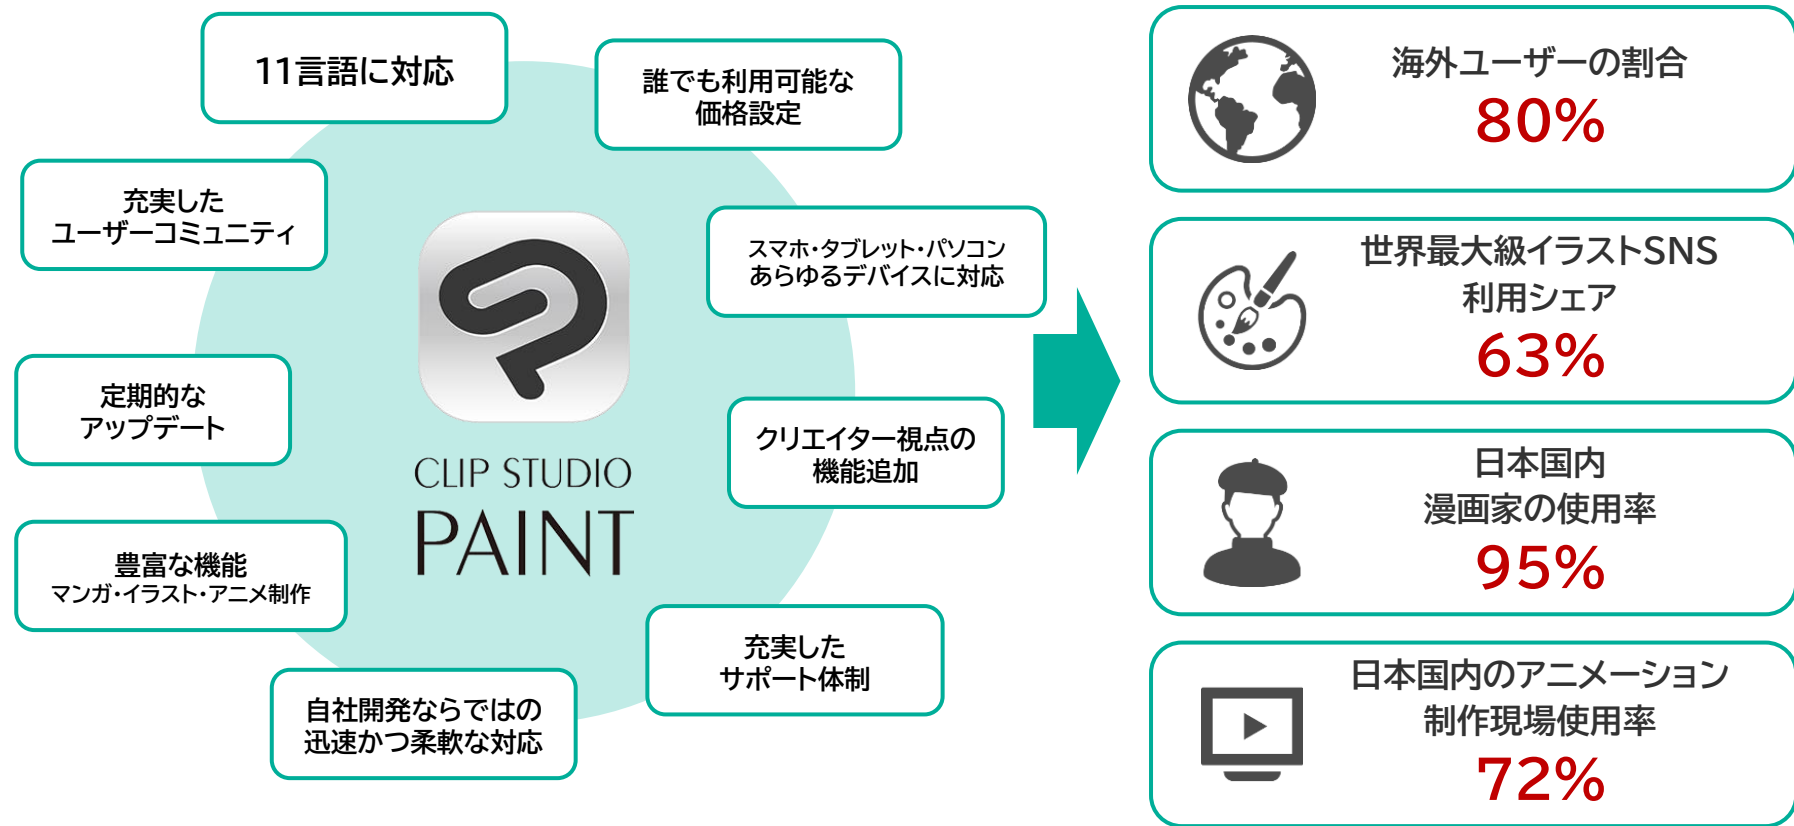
11言語に対応

誰でも利用可能な価格設定

充実したユーザーコミュニティ

スマホ・タブレット・パソコンあらゆるデバイスに対応

定期的なアップデート

クリエイター視点の機能追加

豊富な機能
マンガ・イラスト・アニメ制作

充実したサポート体制

自社開発ならではの迅速かつ柔軟な対応

CLIP STUDIO PAINT

海外ユーザーの割合
80%

世界最大級イラストSNS
利用シェア
63%

日本国内
漫画家の使用率
95%

日本国内のアニメーション
制作現場使用率
72%